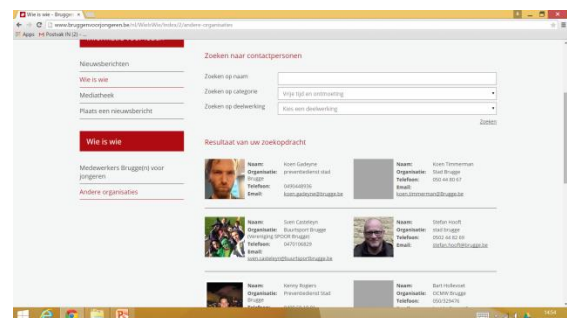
Wie is wie - Brugge ×

www.bruggenvoorjongeren.be/nl/WieIsWie/Index/2/andere-organisaties

Apps Postvak IN (2) -

Nieuwsberichten

Wie is wie

Mediatheek

Plaats een nieuwsbericht

Wie is wie

Medewerkers Brugge(n) voor jongeren

Andere organisaties

Zoeken naar contactpersonen

Zoeken op naam:

Zoeken op categorie: Vrije tijd en ontmoeting

Zoeken op deelwerking: Kies een deelwerking

Zoeken

Resultaat van uw zoekopdracht

Naam: Koen Gadeyne
Organisatie: preventiedienst stad Brugge
Telefoon: 0499448936
Email: koen.gadeyne@brugge.be

Naam: Koen Timmerman
Organisatie: Stad Brugge
Telefoon: 050 44 80 67
Email: koen.timmerman@brugge.be

Naam: Sven Casteleyn
Organisatie: Buurtsport Brugge (vereniging SPOOR Brugge)
Telefoon: 0470106829
Email: sven.casteleyn@buurtsportbrugge.be

Naam: Stefan Hooft
Organisatie: stad brugge
Telefoon: 0502 44 82 60
Email: stefan.hooft@brugge.be

Naam: Kenny Rogiers
Organisatie: Preventiedienst Stad Brugge

Naam: Bart Hollevoet
Organisatie: OCMW Brugge
Telefoon: 050/329476

18:54